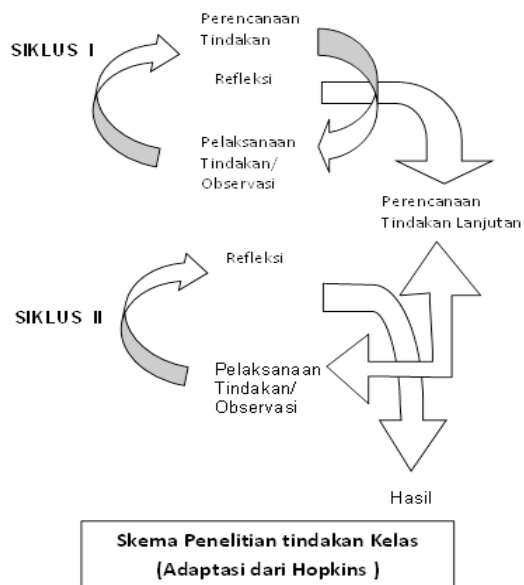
SIKLUS I

Perencanaan Tindakan

Refleksi

Pelaksanaan Tindakan/ Observasi

Perencanaan Tindakan Lanjutan

SIKLUS II

Refleksi

Pelaksanaan Tindakan/ Observasi

Hasil

Skema Penelitian tindakan Kelas (Adaptasi dari Hopkins )